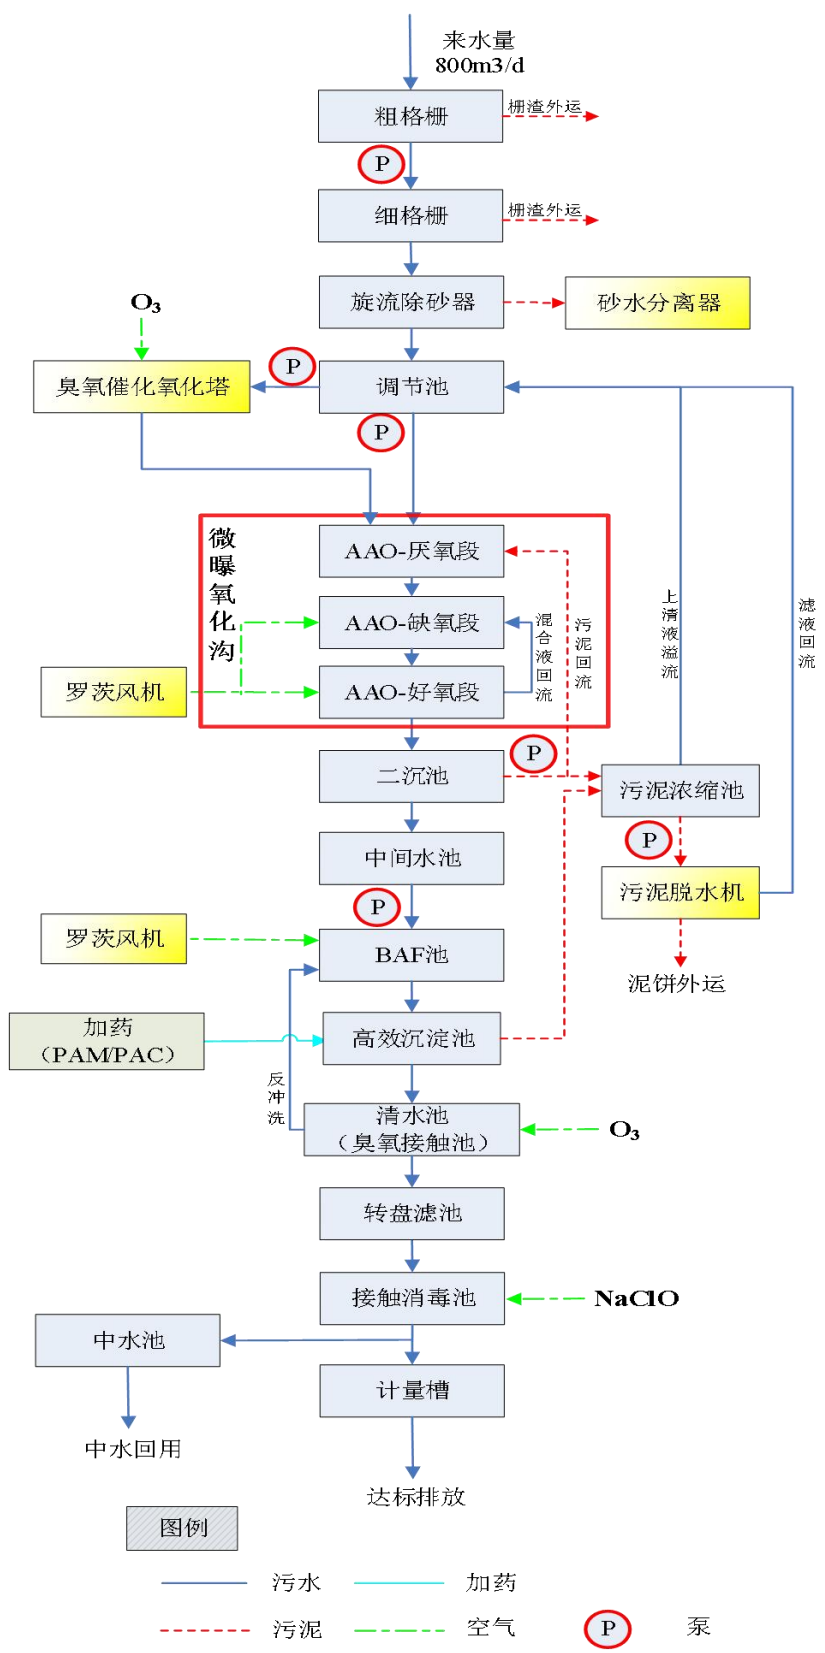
来水量
800m3/d

粗格栅
栅渣外运
P
细格栅
栅渣外运
旋流除砂器
砂水分离器
$O_3$
臭氧催化氧化塔
P
调节池
P

微曝氧化沟
AAO-厌氧段
AAO-缺氧段
AAO-好氧段
混合液回流
污泥回流
罗茨风机

上清液溢流
滤液回流

二沉池
P
污泥浓缩池
P
污泥脱水机
泥饼外运
中间水池
P
罗茨风机
BAF池
加药
（PAM/PAC）
高效沉淀池
反冲洗
清水池
（臭氧接触池）
$O_3$
转盘滤池
接触消毒池
NaClO
中水池
中水回用
计量槽
达标排放

图例
污水
加药
污泥
空气
P
泵